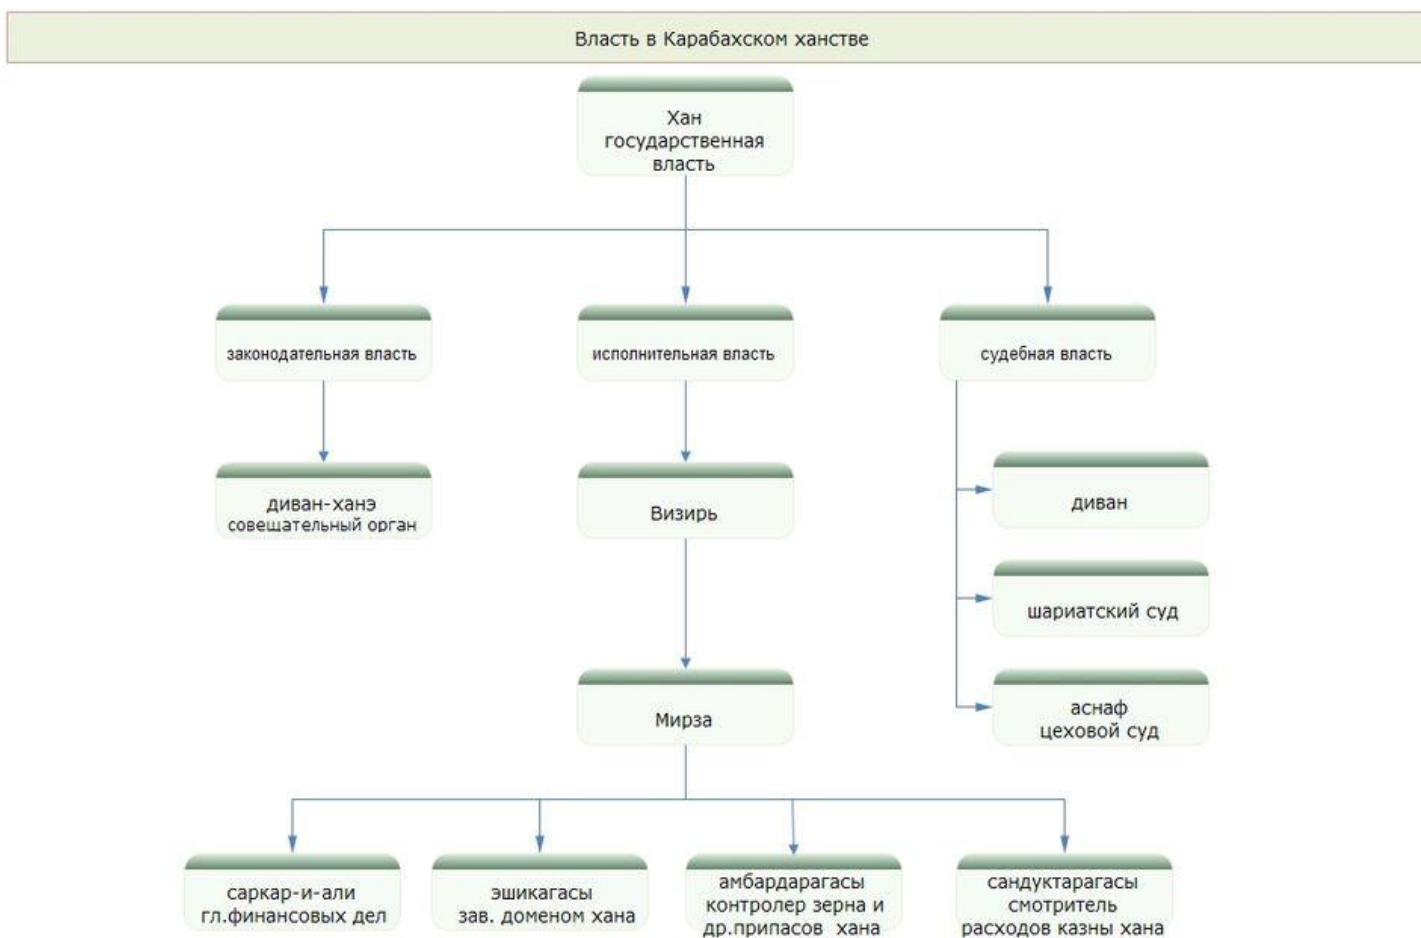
Власть в Карабахском ханстве

Хан
государственная
власть

законодательная власть

исполнительная власть

судебная власть

диван-ханэ
совещательный орган

Визирь

диван

шариатский суд

аснаф
цеховой суд

Мирза

саркар-и-али
гл.финансовых дел

эшикагасы
зав. доменом хана

амбардарагасы
контролер зерна и
др.припасов хана

сандуктарагасы
смотритель
расходов казны хана